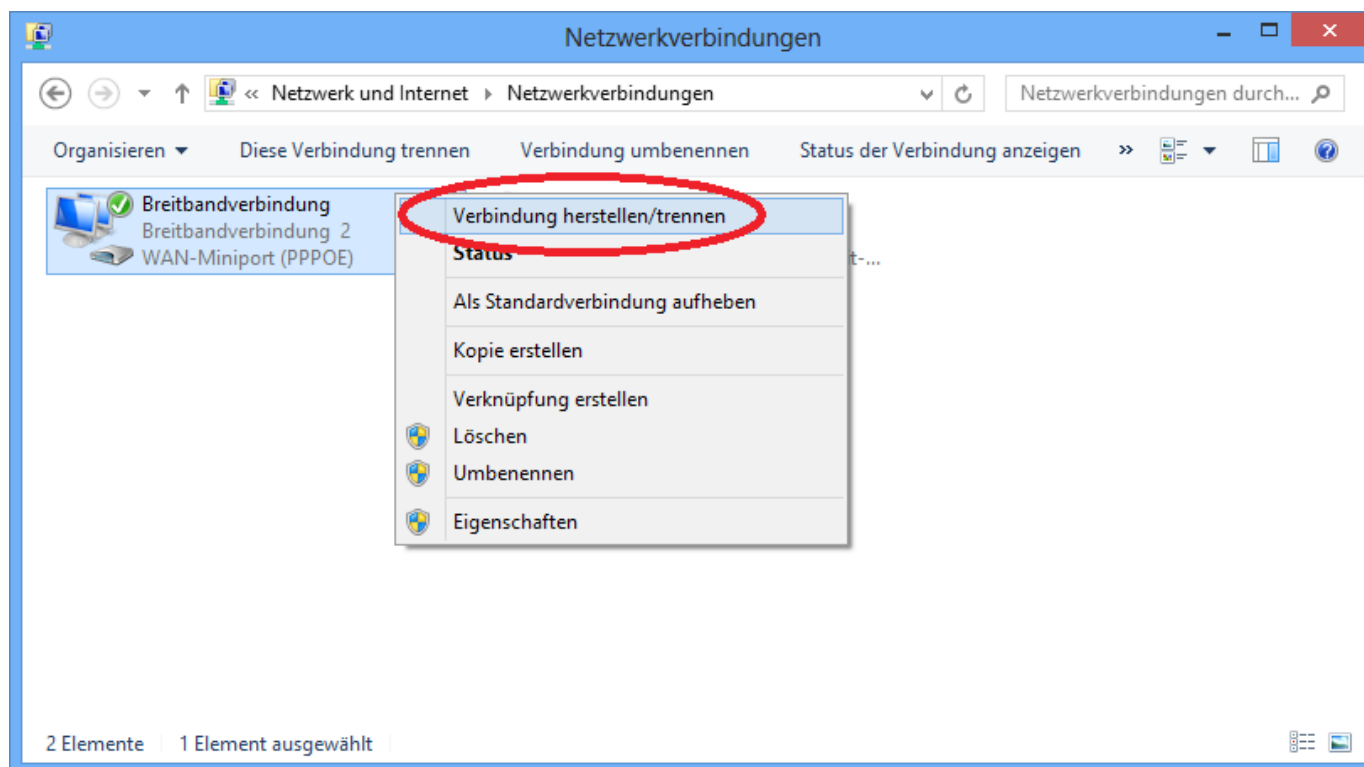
Netzwerkverbindungen

« Netzwerk und Internet › Netzwerkverbindungen

Netzwerkverbindungen durch...

Organisieren ▾ Diese Verbindung trennen Verbindung umbenennen Status der Verbindung anzeigen »

Breitbandverbindung
Breitbandverbindung 2
WAN-Miniport (PPPOE)

t-...

Verbindung herstellen/trennen
Status
Als Standardverbindung aufheben
Kopie erstellen
Verknüpfung erstellen
Löschen
Umbenennen
Eigenschaften

2 Elemente 1 Element ausgewählt